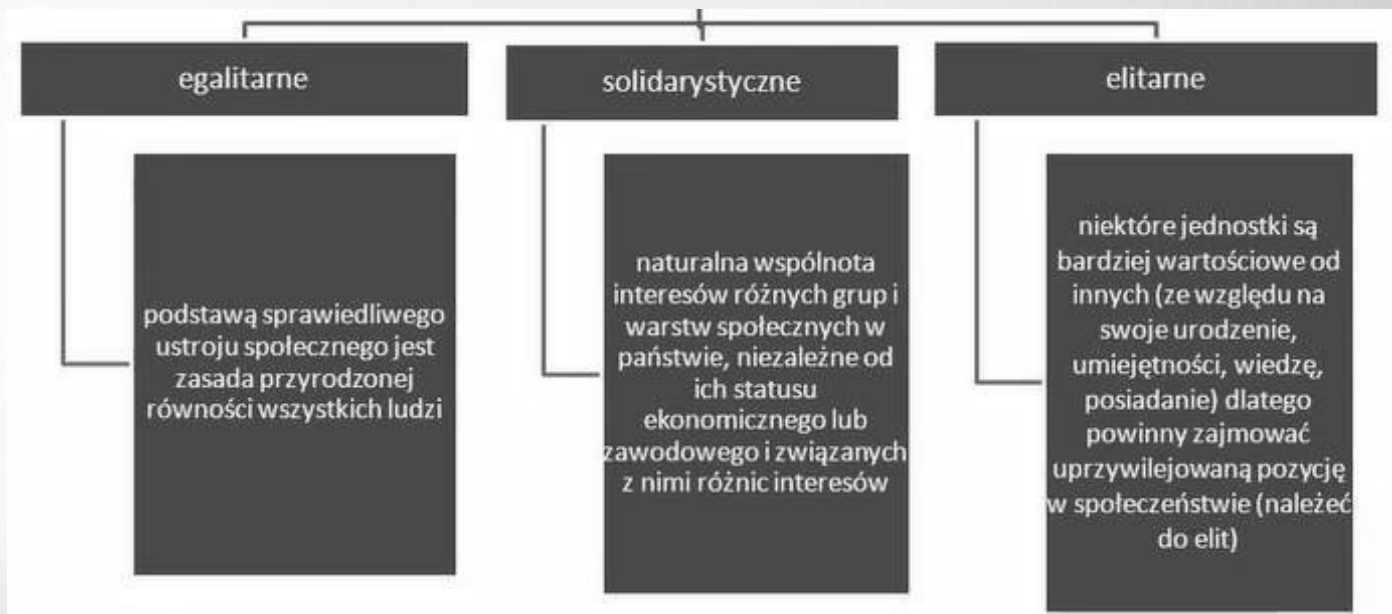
egalitarne

podstawą sprawiedliwego ustroju społecznego jest zasada przyrodzonej równości wszystkich ludzi

solidarystyczne

naturalna wspólnota interesów różnych grup i warstw społecznych w państwie, niezależne od ich statusu ekonomicznego lub zawodowego i związanych z nimi różnic interesów

elitarne

niektóre jednostki są bardziej wartościowe od innych (ze względu na swoje urodzenie, umiejętności, wiedzę, posiadanie) dlatego powinny zajmować uprzywilejowaną pozycję w społeczeństwie (należeć do elit)